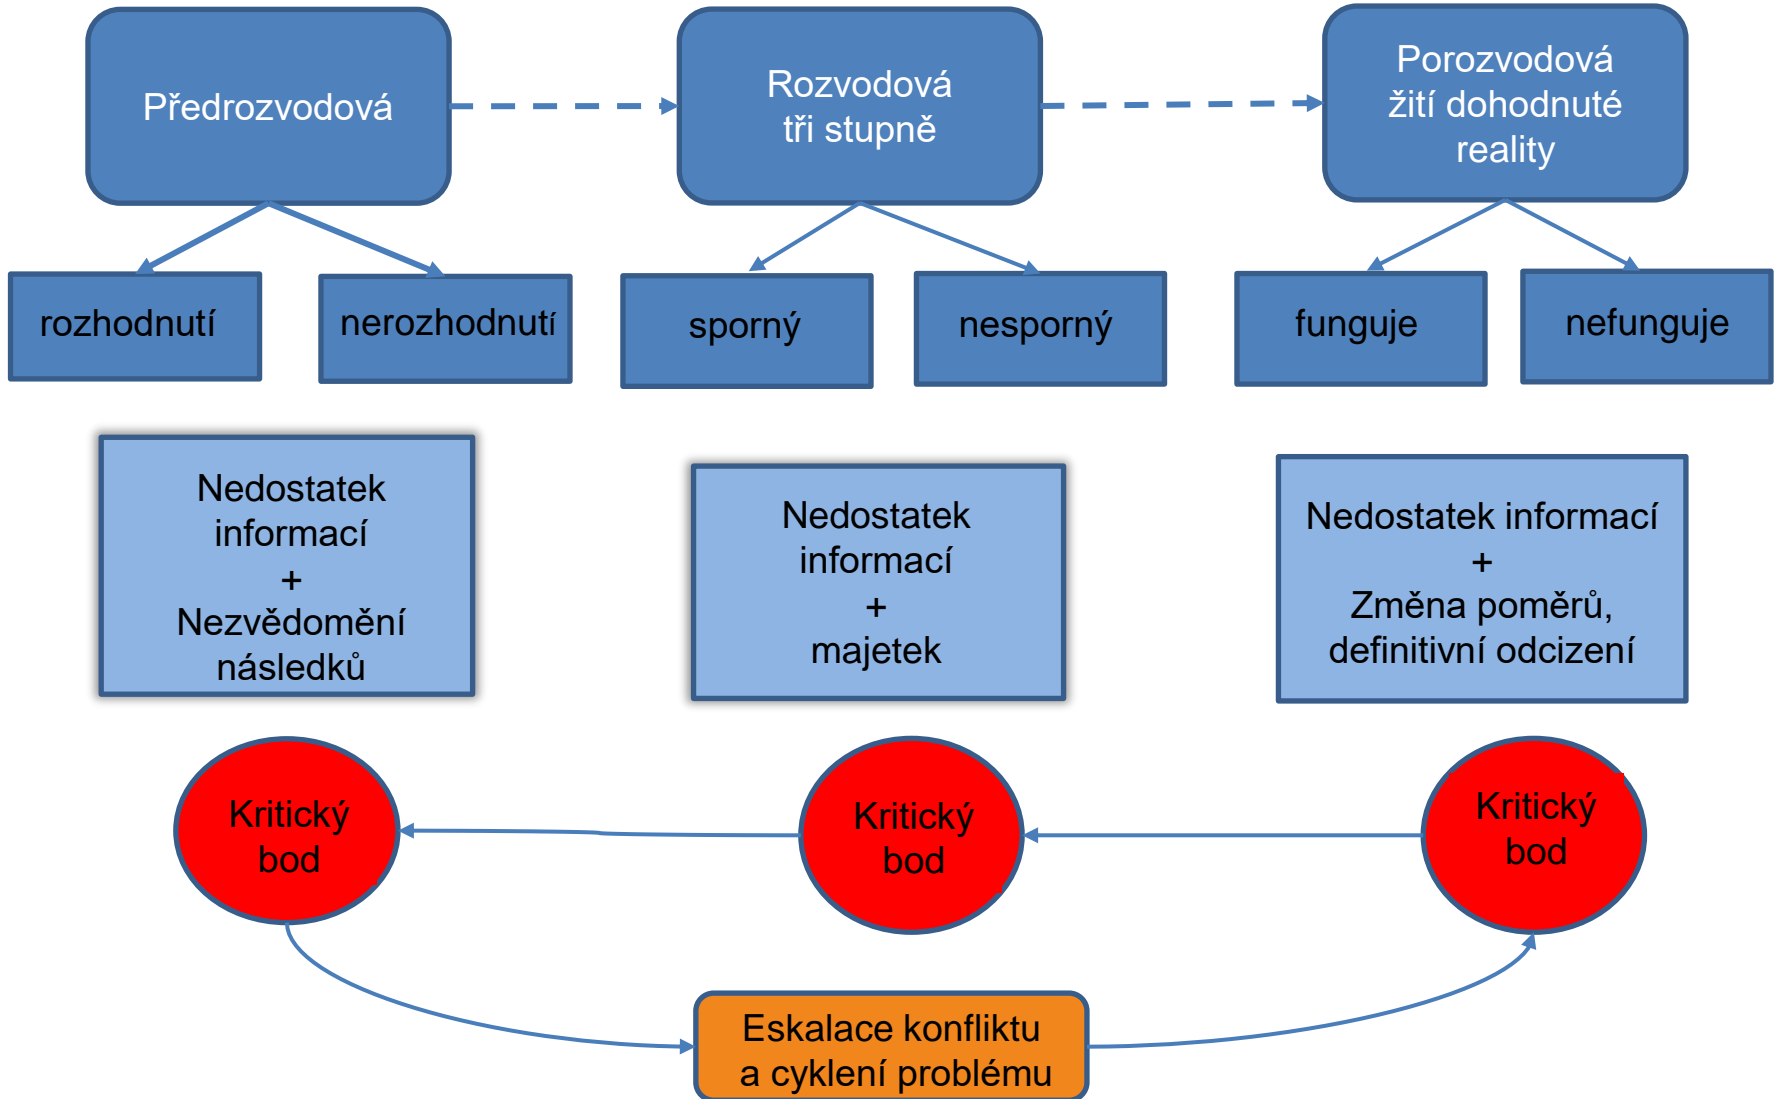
Předrozvodová

Rozvodová
tři stupně

Porozvodová
žití dohodnuté
reality

rozhodnutí

nerozhodnutí

sporný

nesporný

funguje

nefunguje

Nedostatek
informací
+
Nezvědomění
následků

Nedostatek
informací
+
majetek

Nedostatek informací
+
Změna poměrů,
definitivní odcizení

Kritický
bod

Kritický
bod

Kritický
bod

Eskalace konfliktu
a cyklení problému